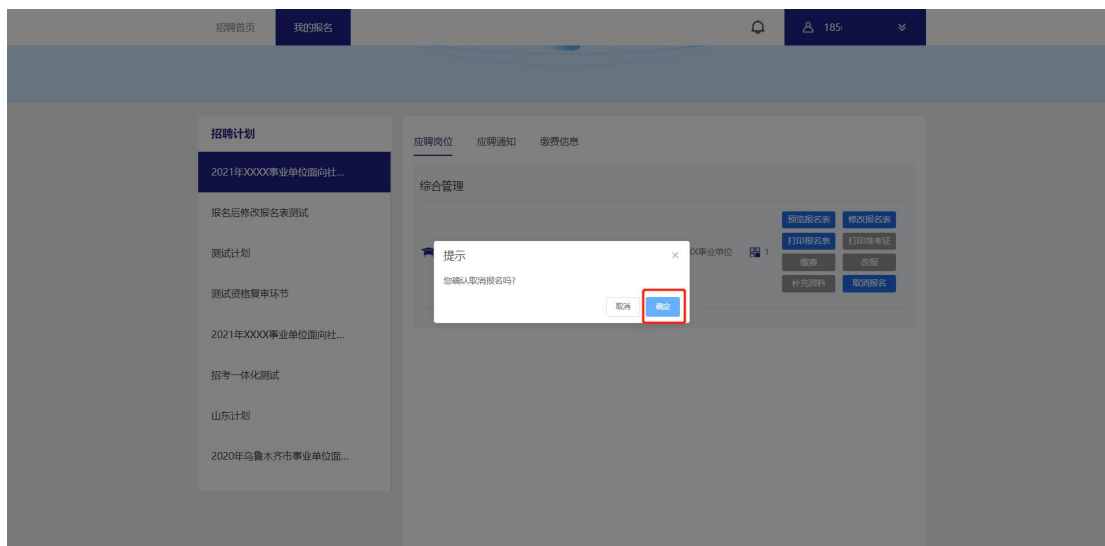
招聘首页 我的报名

185

招聘计划

2021年XXXX事业单位面向社...

报名后修改报名表测试

测试计划

测试资格复审环节

2021年XXXX事业单位面向社...

招考一体化测试

山东计划

2020年乌鲁木齐市事业单位面...

应聘岗位 应聘通知 缴费信息

综合管理

XX事业单位 1

预览报名表 修改报名表
打印报名表 打印准考证
缴费 改报
补充资料 取消报名

提示

×

您确认取消报名吗?

取消 确定